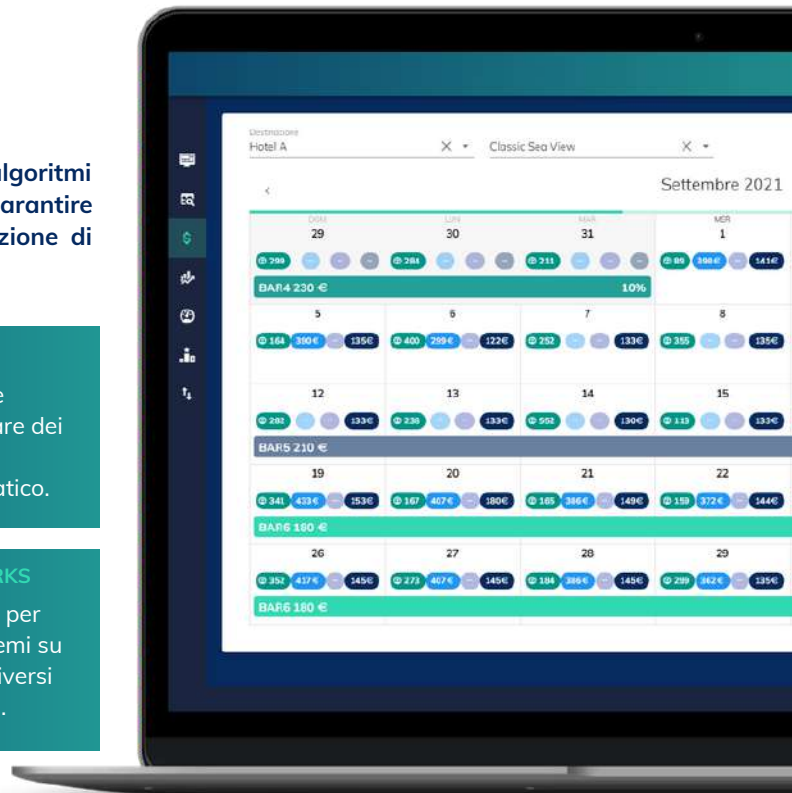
lgoritmi
arantire
zione di

e
ure dei

atico.

RKS
per
emi su
iversi
.

Destinazione
Hotel A
Classic Sea View
Settembre 2021

| DOM 29 | LUN 30 | MAR 31 | MER 1 |
|---|---|---|---|
| 299 | 281 | 211 | 89 390€ 141€ |

BAR4 230 € 10%

| 5 | 6 | 7 | 8 |
|---|---|---|---|
| 164 390€ 135€ | 400 299€ 122€ | 252 133€ | 355 135€ |
| 12 | 13 | 14 | 15 |
| 202 133€ | 238 133€ | 552 130€ | 113 133€ |

BAR5 210 €

| 19 | 20 | 21 | 22 |
|---|---|---|---|
| 341 433€ 153€ | 167 407€ 180€ | 165 386€ 149€ | 159 372€ 144€ |

BAR6 180 €

| 26 | 27 | 28 | 29 |
|---|---|---|---|
| 352 417€ 145€ | 273 407€ 145€ | 184 386€ 145€ | 299 362€ 135€ |

BAR6 180 €